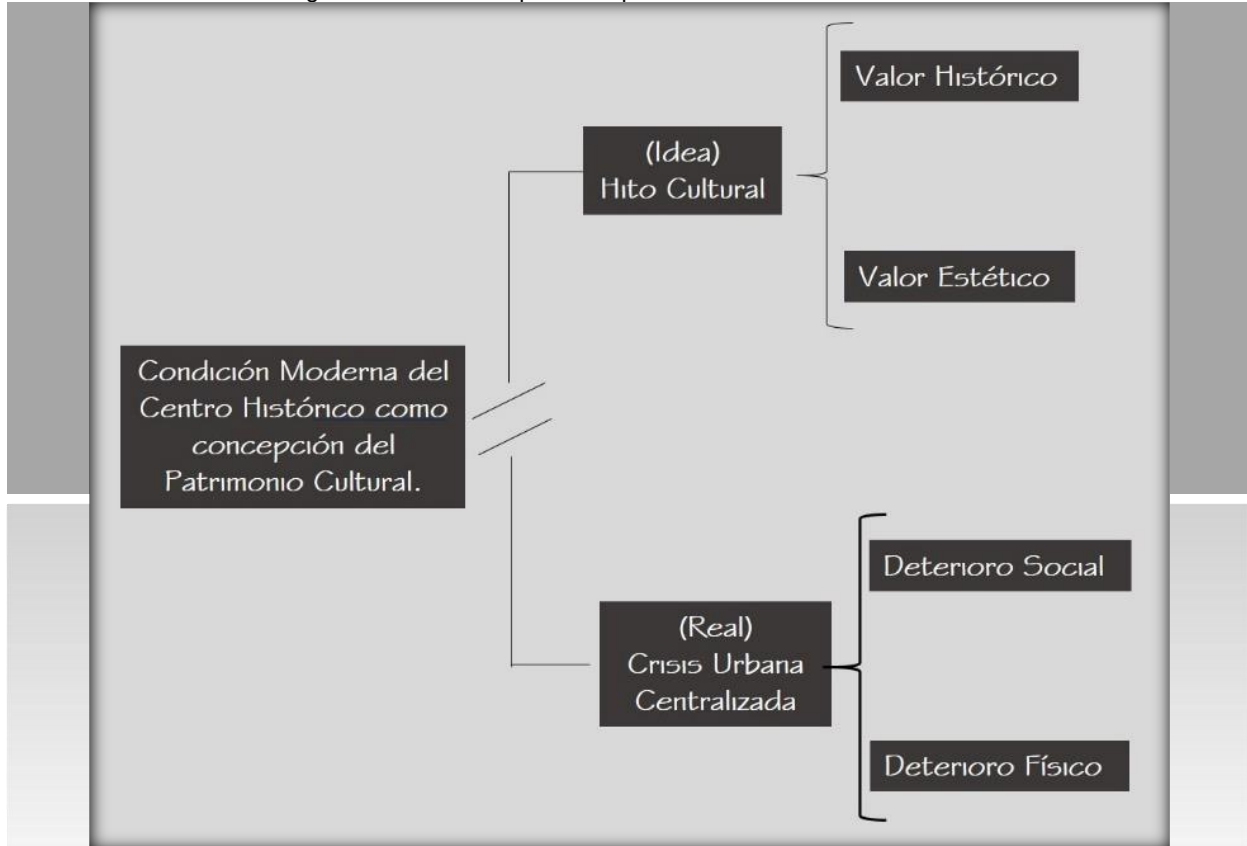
Condición Moderna del Centro Histórico como concepción del Patrimonio Cultural.

(Idea)
Hito Cultural

Valor Histórico

Valor Estético

(Real)
Crisis Urbana Centralizada

Deterioro Social

Deterioro Físico